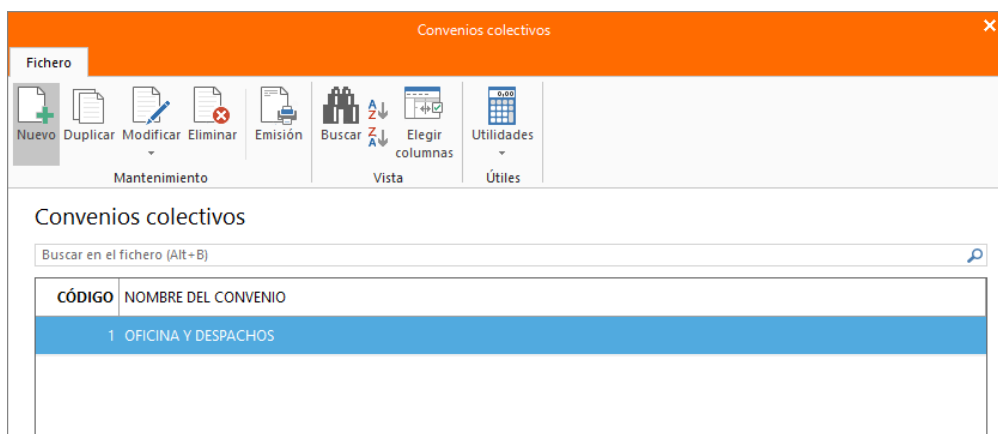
Convenios colectivos

Fichero

Nuevo Duplicar Modificar Eliminar Emisión Buscar Elegir columnas Utilidades

Mantenimiento Vista Útiles

Convenios colectivos

Buscar en el fichero (Alt+B)

| CÓDIGO | NOMBRE DEL CONVENIO |
|---|---|
| 1 | OFICINA Y DESPACHOS |